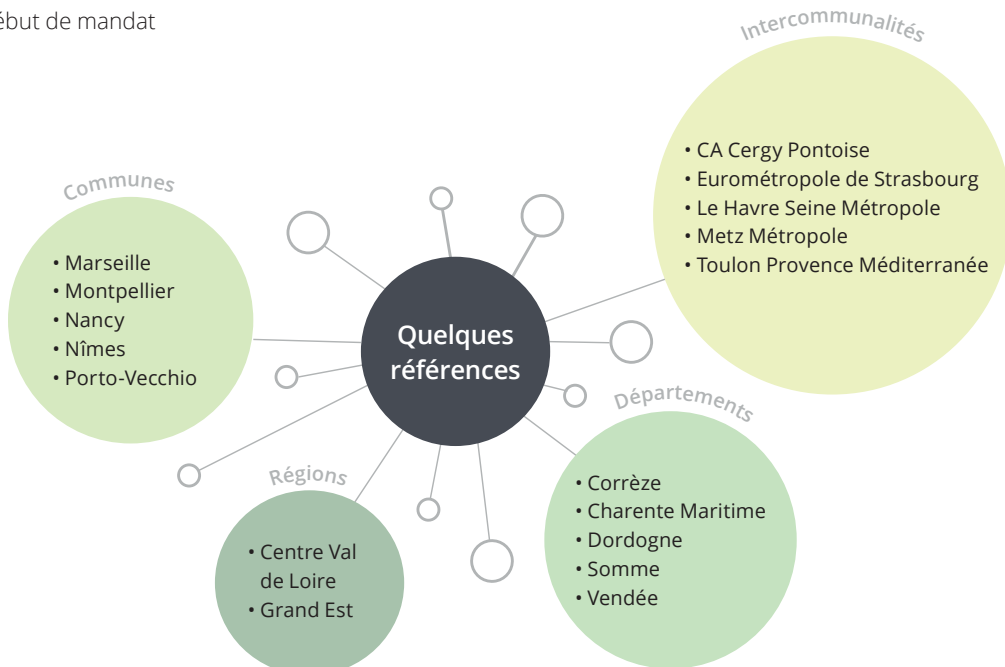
ébut de mandat

Intercommunalités

- CA Cergy Pontoise
- Eurométropole de Strasbourg
- Le Havre Seine Métropole
- Metz Métropole
- Toulon Provence Méditerranée

Communes

- Marseille
- Montpellier
- Nancy
- Nîmes
- Porto-Vecchio

Quelques références

Départements

- Corrèze
- Charente Maritime
- Dordogne
- Somme
- Vendée

Régions

- Centre Val de Loire
- Grand Est